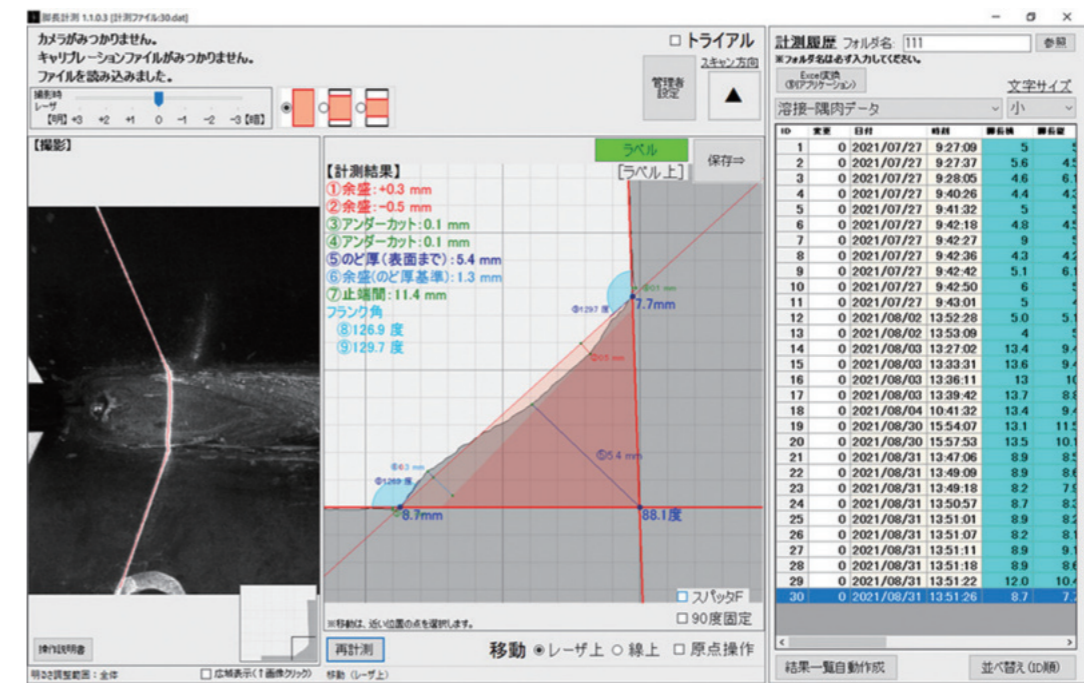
脚長計測 1.1.0.3 [計測ファイル30.dat]

カメラがみつかりません。
キャリブレーションファイルがみつかりません。
ファイルを読み込みました。

撮影時 レーザ 【明】+3 +2 +1 0 −1 −2 −3【暗】

□ トライアル
スキャン方向
管理者設定
▲

【撮影】

ラベル
[ラベル上]
保存⇒

【計測結果】
①余盛:+0.3 mm
②余盛:−0.5 mm
③アンダーカット:0.1 mm
④アンダーカット:0.1 mm
⑤のど厚(表面まで):5.4 mm
⑥余盛(のど厚基準):1.3 mm
⑦止端間:11.4 mm
フランク角
⑧126.9 度
⑨129.7 度

7.7mm
8.7mm
88.1度
⑤5.4 mm

□ スパッタF
□ 90度固定

※移動は、近い位置の点を選択します。

操作説明書
再計測
移動 ◉レーザ上 ○ 線上 □ 原点操作

明るさ調整範囲：全体　□ 拡域表示(↑画像クリック)　移動（レーザ上）

計測履歴 フォルダ名: 111 参照
※フォルダ名は必ず入力してください。
Excel変換 (別アプリケーション)
文字サイズ
溶接-隅肉データ
小

| ID | 変更 | 日付 | 時刻 | 脚長横 | 脚長縦 |
|---|---|---|---|---|---|
| 1 | 0 | 2021/07/27 | 9:27:09 | 5 | 5 |
| 2 | 0 | 2021/07/27 | 9:27:37 | 5.6 | 4.5 |
| 3 | 0 | 2021/07/27 | 9:28:05 | 4.6 | 6.1 |
| 4 | 0 | 2021/07/27 | 9:40:26 | 4.4 | 4.2 |
| 5 | 0 | 2021/07/27 | 9:41:32 | 5 | 5 |
| 6 | 0 | 2021/07/27 | 9:42:18 | 4.8 | 4.5 |
| 7 | 0 | 2021/07/27 | 9:42:27 | 9 | 5 |
| 8 | 0 | 2021/07/27 | 9:42:36 | 4.3 | 4.2 |
| 9 | 0 | 2021/07/27 | 9:42:42 | 5.1 | 6.1 |
| 10 | 0 | 2021/07/27 | 9:42:50 | 6 | 5 |
| 11 | 0 | 2021/07/27 | 9:43:01 | 5 | 4 |
| 12 | 0 | 2021/08/02 | 13:52:28 | 5.0 | 5.1 |
| 13 | 0 | 2021/08/02 | 13:53:09 | 4 | 5 |
| 14 | 0 | 2021/08/03 | 13:27:02 | 13.4 | 9.4 |
| 15 | 0 | 2021/08/03 | 13:33:31 | 13.6 | 9.4 |
| 16 | 0 | 2021/08/03 | 13:36:11 | 13 | 10 |
| 17 | 0 | 2021/08/03 | 13:39:42 | 13.7 | 8.8 |
| 18 | 0 | 2021/08/04 | 10:41:32 | 13.4 | 9.4 |
| 19 | 0 | 2021/08/30 | 15:54:07 | 13.1 | 11.5 |
| 20 | 0 | 2021/08/30 | 15:57:53 | 13.5 | 10.1 |
| 21 | 0 | 2021/08/31 | 13:47:06 | 8.9 | 8.5 |
| 22 | 0 | 2021/08/31 | 13:49:09 | 8.9 | 8.6 |
| 23 | 0 | 2021/08/31 | 13:49:18 | 8.2 | 7.9 |
| 24 | 0 | 2021/08/31 | 13:50:57 | 8.7 | 8.2 |
| 25 | 0 | 2021/08/31 | 13:51:01 | 8.9 | 8.2 |
| 26 | 0 | 2021/08/31 | 13:51:07 | 8.2 | 8.1 |
| 27 | 0 | 2021/08/31 | 13:51:11 | 8.9 | 9.1 |
| 28 | 0 | 2021/08/31 | 13:51:18 | 8.9 | 8.6 |
| 29 | 0 | 2021/08/31 | 13:51:22 | 12.0 | 10.4 |
| 30 | 0 | 2021/08/31 | 13:51:26 | 8.7 | 7.7 |

結果一覧自動作成
並べ替え(ID順)